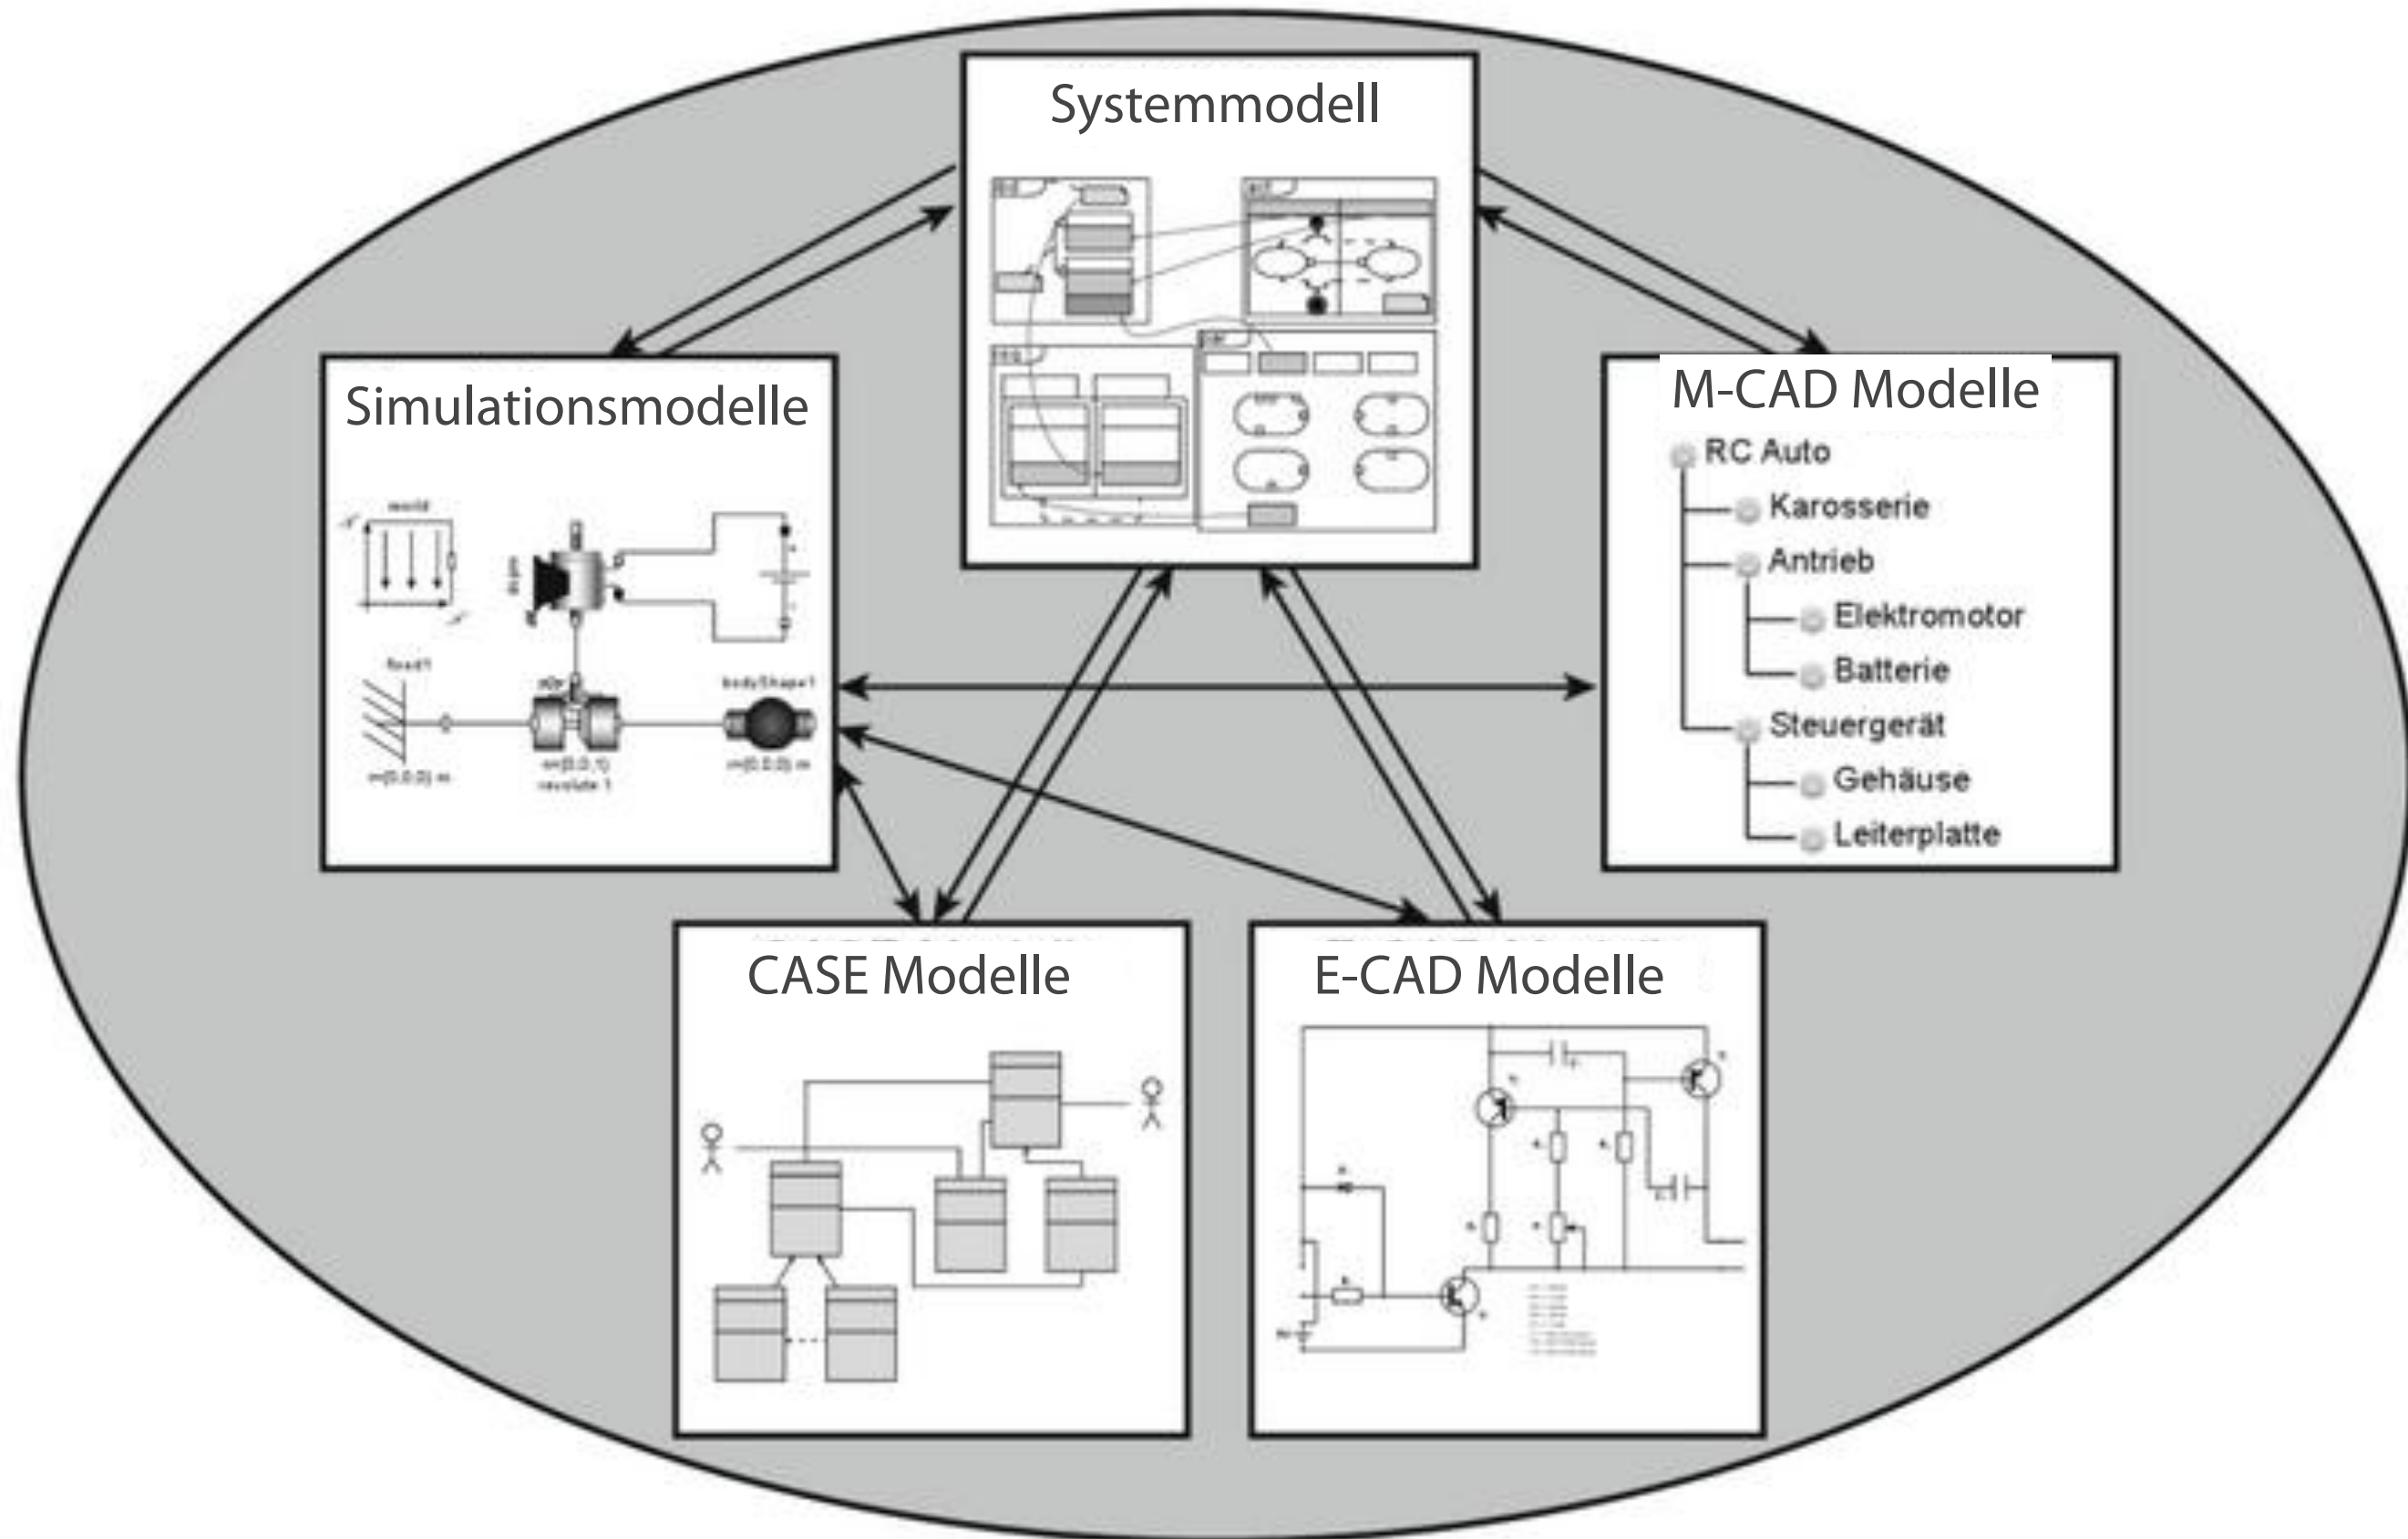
Systemmodell

Simulationsmodelle

world

fixed1

bodyShape1

revolute 1

M-CAD Modelle

RC Auto

Karosserie

Antrieb

Elektromotor

Batterie

Steuergerät

Gehäuse

Leiterplatte

CASE Modelle

E-CAD Modelle